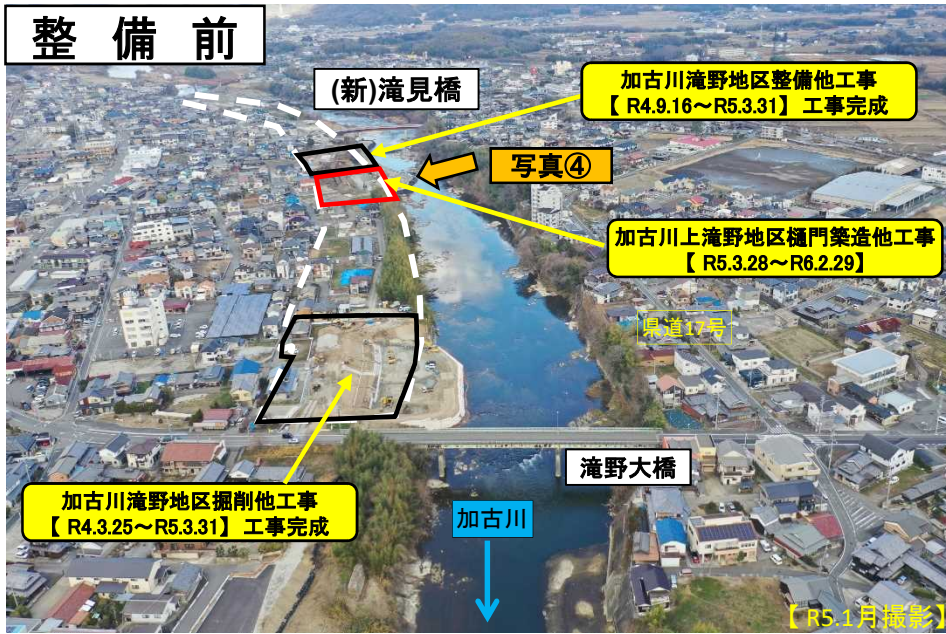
整備前

(新)滝見橋

加古川滝野地区整備他工事
【 R4.9.16～R5.3.31】 工事完成

写真④

加古川上滝野地区樋門築造他工事
【 R5.3.28～R6.2.29】

県道17号

滝野大橋

加古川滝野地区掘削他工事
【 R4.3.25～R5.3.31】 工事完成

加古川

【R5.1月撮影】